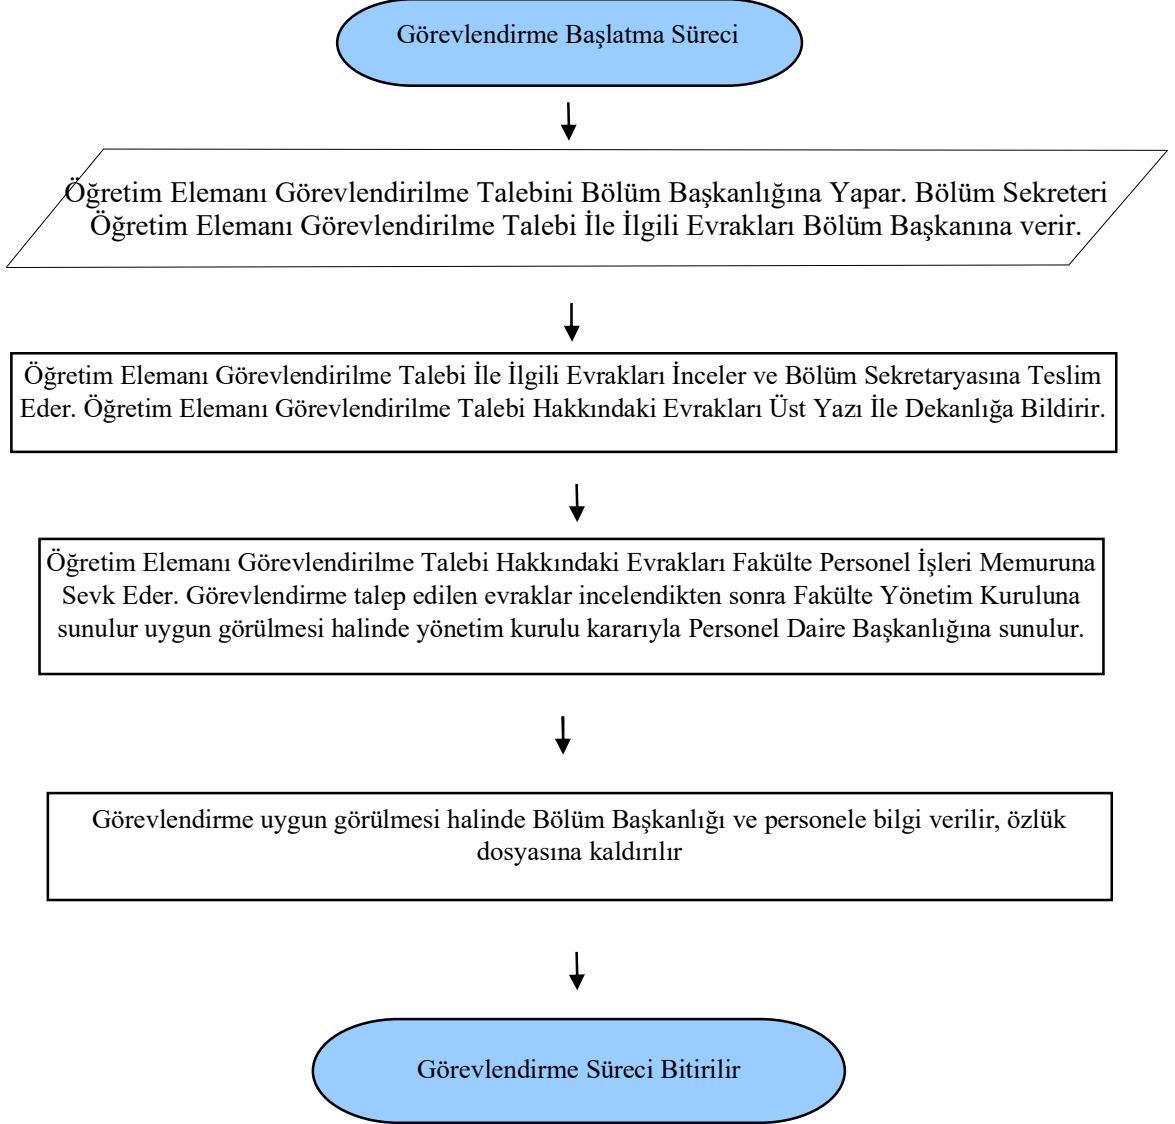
Görevlendirme Başlatma Süreci

Öğretim Elemanı Görevlendirilme Talebini Bölüm Başkanlığına Yapar. Bölüm Sekreteri Öğretim Elemanı Görevlendirilme Talebi İle İlgili Evrakları Bölüm Başkanına verir.

Öğretim Elemanı Görevlendirilme Talebi İle İlgili Evrakları İnceler ve Bölüm Sekretaryasına Teslim Eder. Öğretim Elemanı Görevlendirilme Talebi Hakkındaki Evrakları Üst Yazı İle Dekanlığa Bildirir.

Öğretim Elemanı Görevlendirilme Talebi Hakkındaki Evrakları Fakülte Personel İşleri Memuruna Sevk Eder. Görevlendirme talep edilen evraklar incelendikten sonra Fakülte Yönetim Kuruluna sunulur uygun görülmesi halinde yönetim kurulu kararıyla Personel Daire Başkanlığına sunulur.

Görevlendirme uygun görülmesi halinde Bölüm Başkanlığı ve personele bilgi verilir, özlük dosyasına kaldırılır

Görevlendirme Süreci Bitirilir